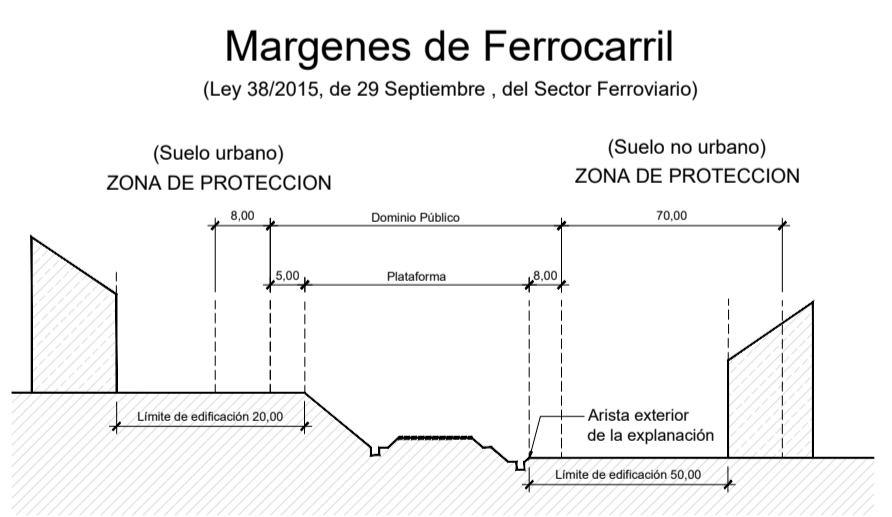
Margenes de Ferrocarril
(Ley 38/2015, de 29 Septiembre , del Sector Ferroviario)

(Suelo urbano)
ZONA DE PROTECCION

(Suelo no urbano)
ZONA DE PROTECCION

8,00
Dominio Público
70,00
5,00
Plataforma
8,00

Límite de edificación 20,00
Arista exterior de la explanación
Límite de edificación 50,00